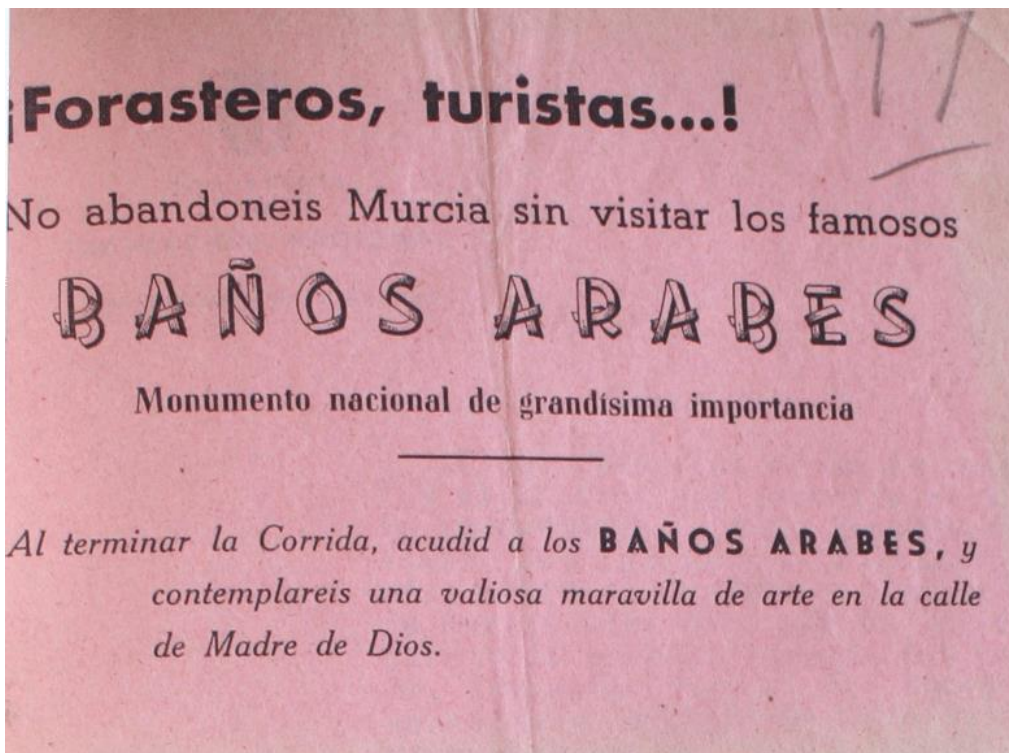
17

¡Forasteros, turistas...!

No abandoneis Murcia sin visitar los famosos

BAÑOS ARABES

Monumento nacional de grandísima importancia

Al terminar la Corrida, acudid a los BAÑOS ARABES, y contemplareis una valiosa maravilla de arte en la calle de Madre de Dios.